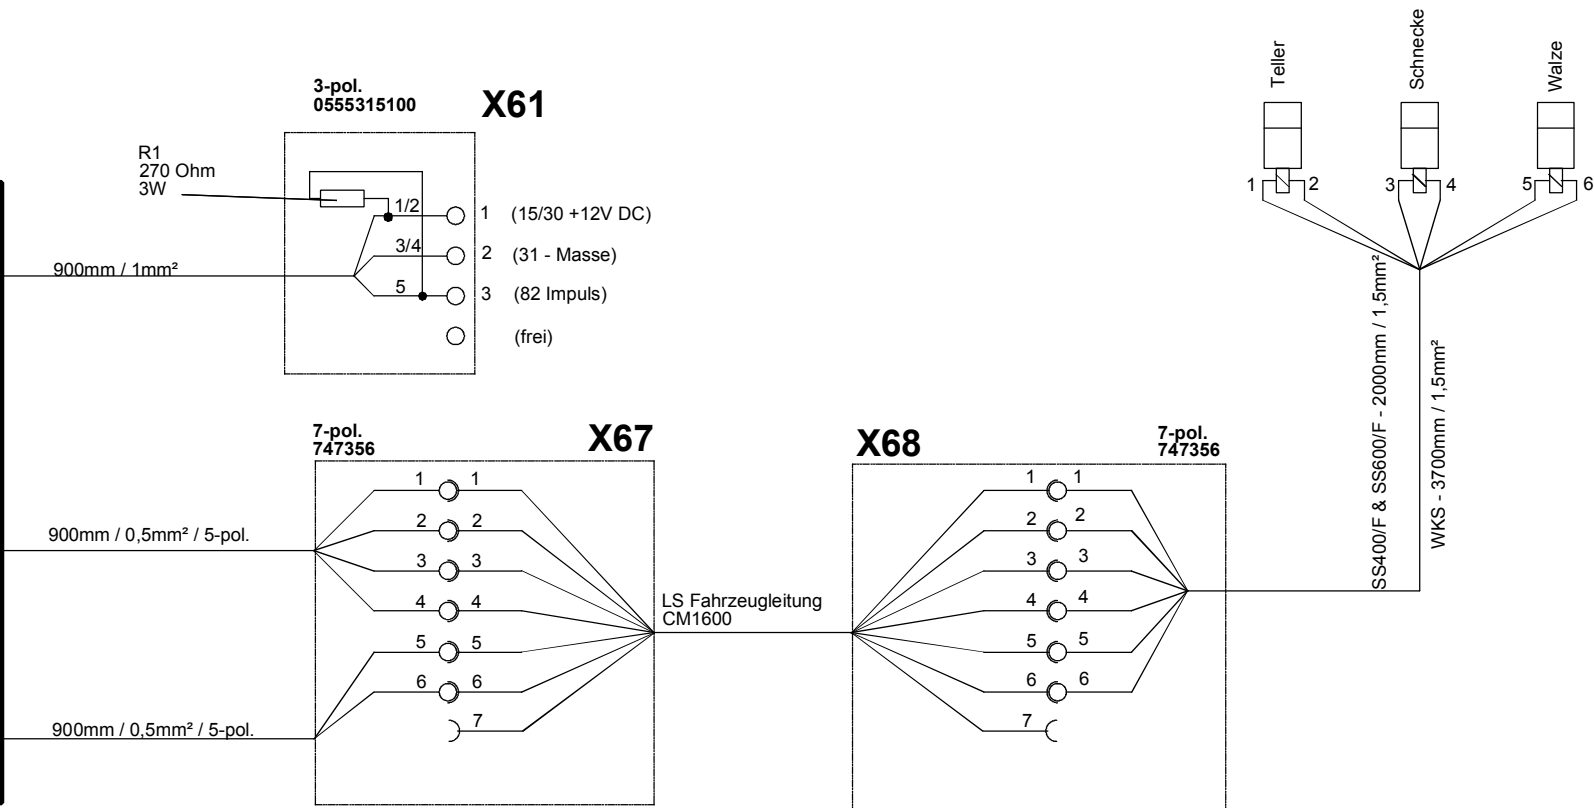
3-pol.
0555315100

X61

R1
270 Ohm
3W

1/2
3/4
5

1 (15/30 +12V DC)
2 (31 - Masse)
3 (82 Impuls)
(frei)

900mm / 1mm²

Teller
Schnecke
Walze

1 2
3 4
5 6

SS400/F & SS600/F - 2000mm / 1,5mm²

WKS - 3700mm / 1,5mm²

7-pol.
747356

X67

X68

7-pol.
747356

900mm / 0,5mm² / 5-pol.

900mm / 0,5mm² / 5-pol.

1 1
2 2
3 3
4 4
5 5
6 6
7

LS Fahrzeugleitung
CM1600

1 1
2 2
3 3
4 4
5 5
6 6
7